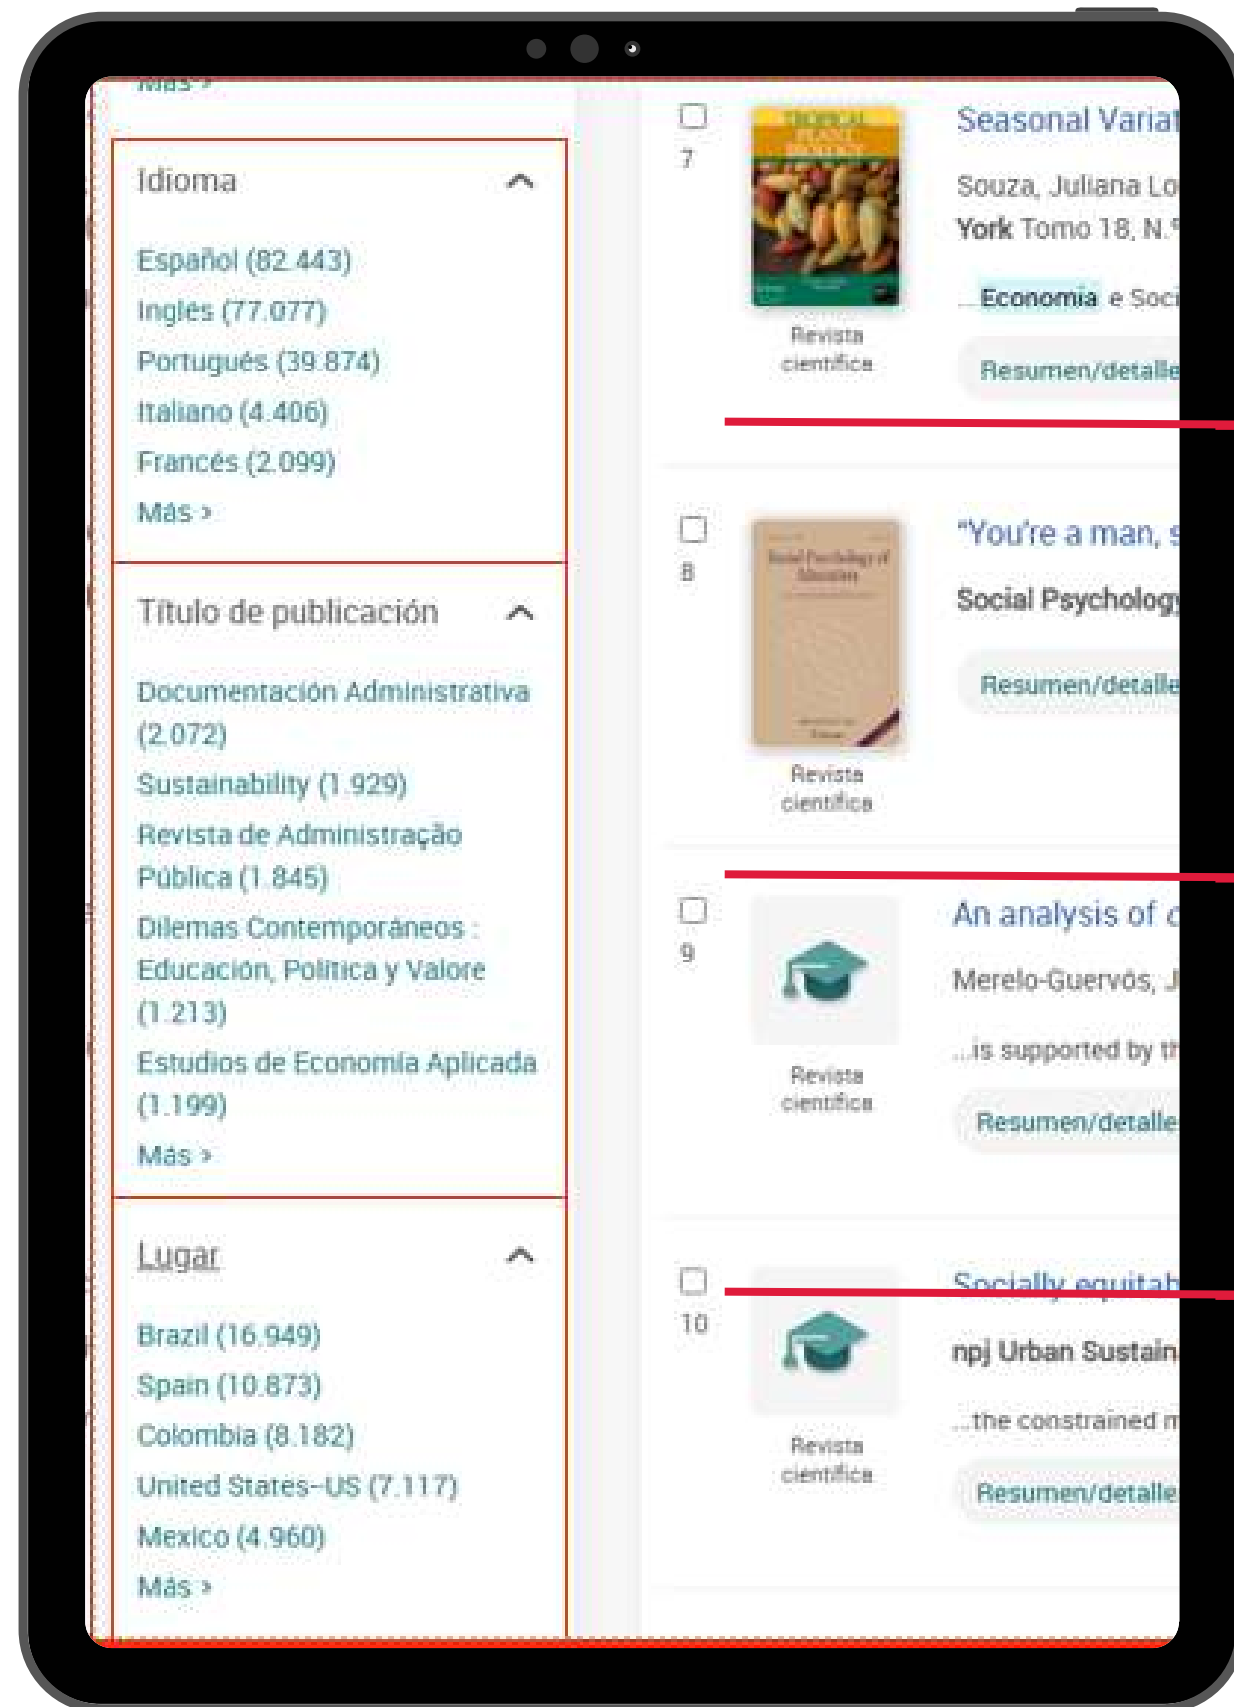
Idioma

Español (82.443)
Inglés (77.077)
Portugués (39.874)
Italiano (4.406)
Francés (2.099)
Más ›

Título de publicación

Documentación Administrativa (2.072)
Sustainability (1.929)
Revista de Administração Pública (1.845)
Dilemas Contemporáneos : Educación, Política y Valore (1.213)
Estudios de Economía Aplicada (1.199)
Más ›

Lugar

Brazil (16.949)
Spain (10.873)
Colombia (8.182)
United States-US (7.117)
Mexico (4.960)
Más ›

7
Revista científica
Seasonal Variat
Souza, Juliana Lo
York Tomo 18, N.º
...Economia e Soci
Resumen/detalle

8
Social Psychology of Education
Revista científica
"You're a man, s
Social Psycholog
Resumen/detalle

9
Revista científica
An analysis of c
Merelo-Guervós, J
...is supported by th
Resumen/detalle

10
Revista científica
Socially equitab
npj Urban Sustain
...the constrained m
Resumen/detalle